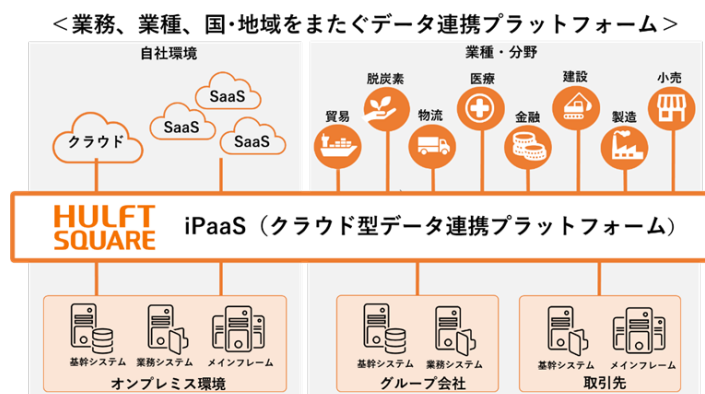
<業務、業種、国・地域をまたぐデータ連携プラットフォーム>

自社環境

クラウド

SaaS

SaaS

SaaS

業種・分野

貿易

脱炭素

物流

医療

金融

建設

製造

小売

HULFT SQUARE

iPaaS（クラウド型データ連携プラットフォーム）

基幹システム

業務システム

メインフレーム

オンプレミス環境

基幹システム

業務システム

グループ会社

基幹システム

メインフレーム

取引先